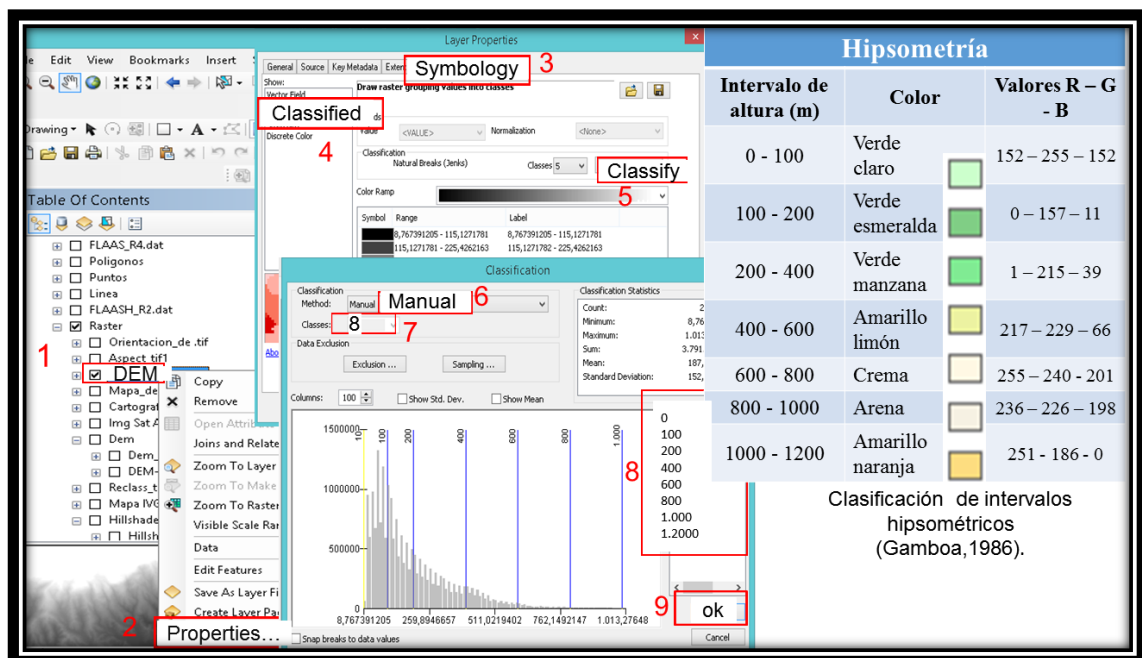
e Edit View Bookmarks Insert

Drawing

Table Of Contents

FLAAS_R4.dat
Poligonos
Puntos
Linea
FLAASH_R2.dat
Raster
Orientacion_de .tif
Aspect tif1
DEM
Mapa_de
Cartograf
Img Sat A
Dem
Dem_
DEM
Reclass_t
Mapa IVG
Hillshade
Hillsh

1

Copy
Remove
Open Attrib
Joins and Relate
Zoom To Layer
Zoom To Make
Zoom To Raster
Visible Scale Ra
Data
Edit Features
Save As Layer Fi
Create Layer Pa
Properties…

2

Layer Properties

General Source Key Metadata Exten Symbology 3

Show:
Vector Field
Classified
Discrete Color

4

Draw raster grouping values into classes

Value <VALUE> Normalization <None>

Classification
Natural Breaks (Jenks) Classes 5 Classify

5

Color Ramp

Symbol Range Label
8,767391205 - 115,1271781 8,767391205 - 115,1271781
115,1271781 - 225,4262163 115,1271782 - 225,4262163

Abo

Classification

Classification
Method: Manual Manual 6
Classes: 8 7

Data Exclusion
Exclusion ... Sampling ...

Classification Statistics
Count: 2
Minimum: 8,76
Maximum: 1.013
Sum: 3.791
Mean: 187,
Standard Deviation: 152,

Columns: 100 Show Std. Dev. Show Mean

1500000
1000000
500000
0

100 200 400 600 800 1000

8,767391205 259,8946657 511,0219402 762,1492147 1.013,27648

Snap breaks to data values

0
100
200
400
600
800
1.000
1.2000

8

9 ok

Cancel

Hipsometría

| Intervalo de altura (m) | Color | Valores R – G - B |
|---|---|---|
| 0 - 100 | Verde claro | 152 – 255 – 152 |
| 100 - 200 | Verde esmeralda | 0 – 157 – 11 |
| 200 - 400 | Verde manzana | 1 – 215 – 39 |
| 400 - 600 | Amarillo limón | 217 – 229 – 66 |
| 600 - 800 | Crema | 255 – 240 - 201 |
| 800 - 1000 | Arena | 236 – 226 – 198 |
| 1000 - 1200 | Amarillo naranja | 251 - 186 - 0 |

Clasificación de intervalos hipsométricos (Gamboa,1986).